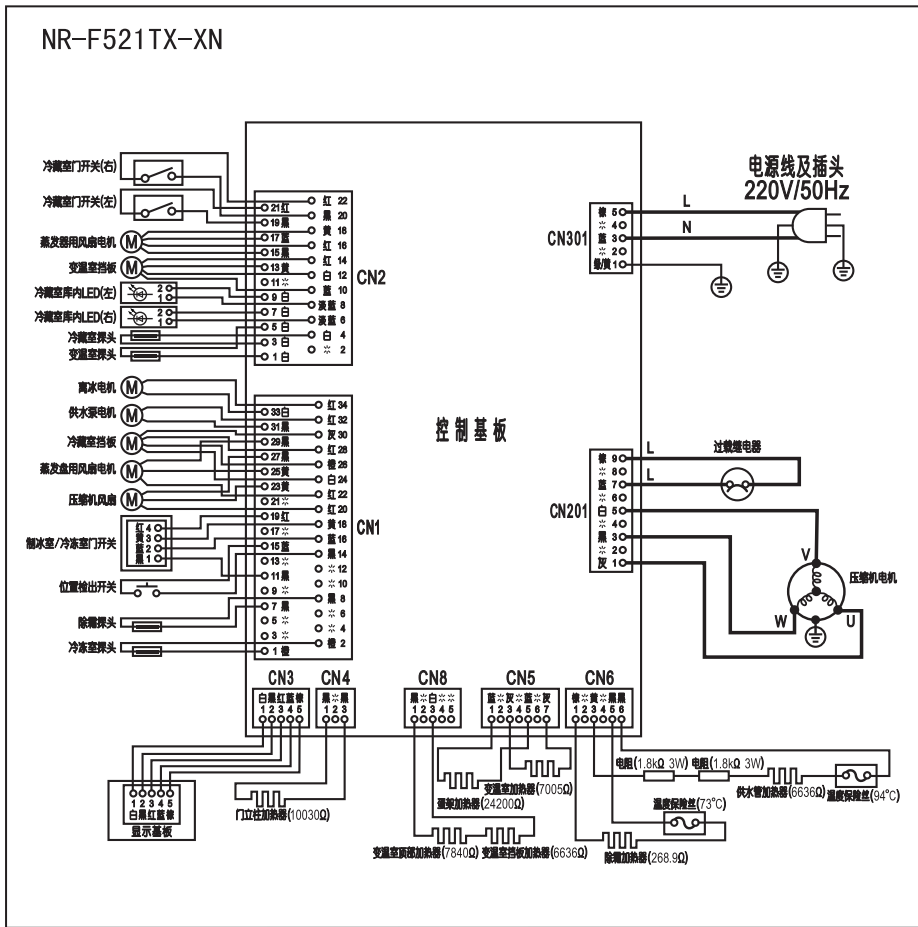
NR-F521TX-XN

冷藏室门开关(右)
冷藏室门开关(左)
蒸发器用风扇电机
变温室挡板
冷藏室库内LED(左)
冷藏室库内LED(右)
冷藏室探头
变温室探头

21 红 22 红
19 黑 20 黑
17 蓝 18 黄
15 黑 16 红
13 黄 14 红
11 ※ 12 白
9 白 10 蓝
7 白 8 淡蓝
5 白 6 淡蓝
3 白 4 白
1 白 2 ※

CN2

离冰电机
供水泵电机
冷藏室挡板
蒸发盘用风扇电机
压缩机风扇

33 白 34 红
31 黑 32 红
29 黑 30 灰
27 黑 28 红
25 黄 26 橙
23 黄 24 白
21 ※ 22 红
19 红 20 红
17 ※ 18 黄
15 蓝 16 蓝
13 ※ 14 黑
11 黑 12 ※
9 ※ 10 ※
7 黑 8 黑
5 ※ 6 ※
3 ※ 4 ※
1 橙 2 橙

CN1

制冰室/冷冻室门开关
红 4
黄 3
蓝 2
黑 1
位置检出开关
除霜探头
冷冻室探头

控制基板

电源线及插头
220V/50Hz
L
N
CN301
橙 5
※ 4
蓝 3
※ 2
绿/黄 1

过载继电器
L
L
CN201
橙 9
※ 8
蓝 7
※ 6
白 5
※ 4
黑 3
※ 2
灰 1
V
W
U
压缩机电机

CN3
白黑红蓝橙
1 2 3 4 5
CN4
黑※黑
1 2 3
CN8
黑※白※※
1 2 3 4 5
CN5
蓝※灰※蓝※灰
1 2 3 4 5 6 7
CN6
橙※黄※黑黑
1 2 3 4 5 6

1 2 3 4 5
白黑红蓝橙
显示基板
门立柱加热器(10030Ω)
蛋架加热器(24200Ω)
变温室加热器(7005Ω)
变温室顶部加热器(7840Ω)
变温室挡板加热器(6636Ω)
电阻(1.8kΩ 3W)
电阻(1.8kΩ 3W)
供水管加热器(6636Ω)
温度保险丝(94°C)
温度保险丝(73°C)
除霜加热器(268.9Ω)